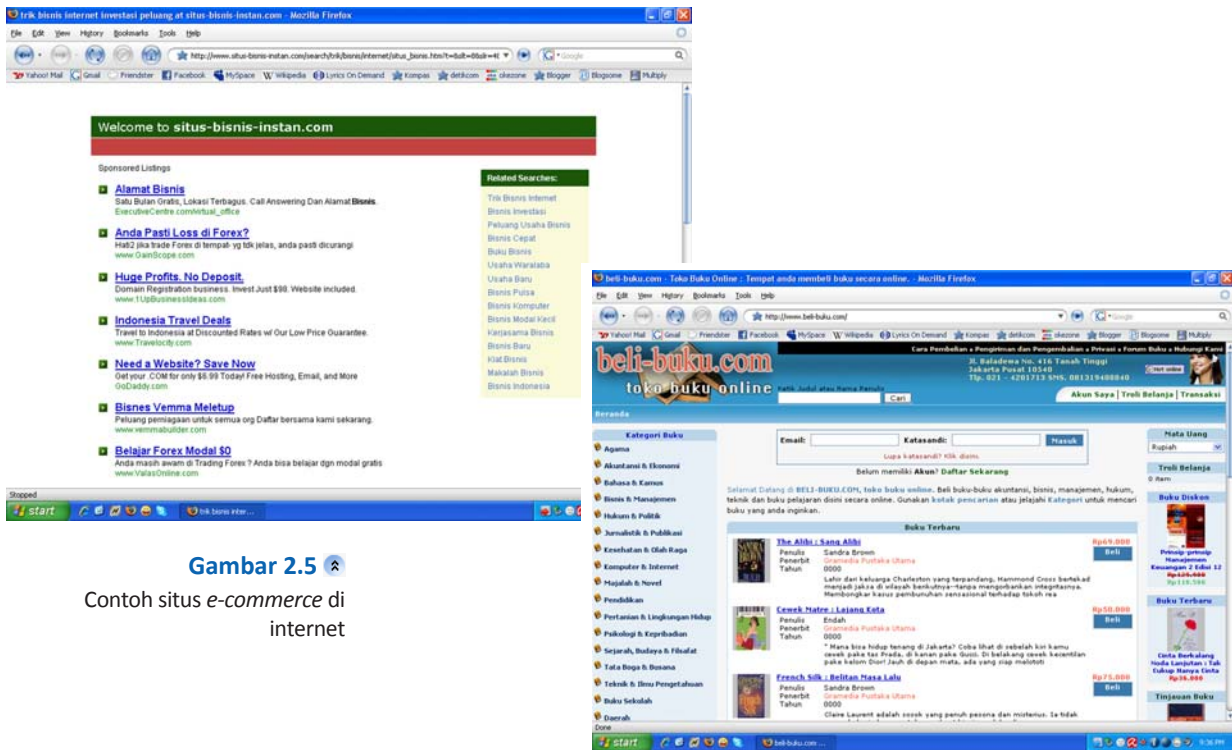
trik bisnis internet investasi peluang at situs-bisnis-instan.com - Mozilla Firefox

File Edit View History Bookmarks Tools Help

http://www.situs-bisnis-instan.com/search/trik/bisnis/internet/situs_bisnis.htm

Yahoo! Mail Gmail Friendster Facebook MySpace Wikipedia Lyrics On Demand Kompas detikcom okezone Blogger Blogsome Multiply

Welcome to situs-bisnis-instan.com

Sponsored Listings

Alamat Bisnis
Satu Bulan Gratis, Lokasi Terbagus. Call Answering Dan Alamat Bisnis.
ExecutiveCentre.com/virtual_office

Anda Pasti Loss di Forex?
Hati2 jika trade Forex di tempat- yg tdk jelas, anda pasti dicurangi
www.GainScope.com

Huge Profits. No Deposit.
Domain Registration business. Invest Just $98. Website included.
www.1UpBusinessIdeas.com

Indonesia Travel Deals
Travel to Indonesia at Discounted Rates w/ Our Low Price Guarantee.
www.Travelocity.com

Need a Website? Save Now
Get your .COM for only $6.99 Today! Free Hosting, Email, and More
GoDaddy.com

Bisnes Vemma Meletup
Peluang perniagaan untuk semua org Daftar bersama kami sekarang.
www.vemmabuilder.com

Belajar Forex Modal $0
Anda masih awam di Trading Forex ? Anda bisa belajar dgn modal gratis
www.ValasOnline.com

Related Searches:
Trik Bisnis Internet
Bisnis Investasi
Peluang Usaha Bisnis
Bisnis Cepat
Buku Bisnis
Usaha Waralaba
Usaha Baru
Bisnis Pulsa
Bisnis Komputer
Bisnis Modal Kecil
Kerjasama Bisnis
Bisnis Baru
Kiat Bisnis
Makalah Bisnis
Bisnis Indonesia

Stopped
start trik bisnis inter...

Gambar 2.5
Contoh situs e-commerce di internet

beli-buku.com - Toko Buku Online : Tempat anda membeli buku secara online. - Mozilla Firefox

File Edit View History Bookmarks Tools Help

http://www.beli-buku.com/

beli-buku.com
toko buku online
Cara Pembelian » Pengiriman dan Pengembalian » Privasi » Forum Buku » Hubungi Kami
Jl. Baladewa No. 416 Tanah Tinggi Jakarta Pusat 10540 Tlp. 021 - 4201713 SMS. 081319488040
Cari
Akun Saya | Troli Belanja | Transaksi
Beranda

Kategori Buku
Agama
Akuntansi & Ekonomi
Bahasa & Kamus
Bisnis & Manajemen
Hukum & Politik
Jurnalistik & Publikasi
Kesehatan & Olah Raga
Komputer & Internet
Majalah & Novel
Pendidikan
Pertanian & Lingkungan Hidup
Psikologi & Kepribadian
Sejarah, Budaya & Filsafat
Tata Boga & Busana
Teknik & Ilmu Pengetahuan
Buku Sekolah
Daerah

Email: Katasandi: Masuk
Lupa katasandi? Klik disini
Belum memiliki Akun? Daftar Sekarang

Selamat Datang di BELI-BUKU.COM, toko buku online. Beli buku-buku akuntansi, bisnis, manajemen, hukum, teknik dan buku pelajaran disini secara online. Gunakan kotak pencarian atau jelajahi Kategori untuk mencari buku yang anda inginkan.

Buku Terbaru

The Alibi : Sang Alibi
Penulis Sandra Brown
Penerbit Gramedia Pustaka Utama
Tahun 0000
Lahir dari keluarga Charleston yang terpandang, Hammond Cross bertekad menjadi jaksa di wilayah berkuatnya-tanpa mengorbankan integritasnya. Membongkar kasus pembunuhan sensasional terhadap tokoh rea
Rp69.000 Beli

Cewek Matre : Lajang Kota
Penulis Endah
Penerbit Gramedia Pustaka Utama
Tahun 0000
* Mana bisa hidup tenang di Jakarta? Coba lihat di sebelah kiri kamu cewek pake tas Prada, di kanan pake Gucci. Di belakang cewek kecentilan pake kalung Dior! Jauh di depan mata, ada yang siap malotot!
Rp50.000 Beli

French Silk : Belitan Masa Lalu
Penulis Sandra Brown
Penerbit Gramedia Pustaka Utama
Tahun 0000
Claire Laurent adalah sosok yang penuh pesona dan misterius. Ia tidak
Rp75.000 Beli

Mata Uang
Rupiah
Troli Belanja
0 item
Buku Diskon
Prinsip-prinsip Manajemen Keuangan 2 Edisi 12
Buku Terbaru
Cinta Berbalang Noda Lanjutan : Tak Cukup Hanya Cinta
Rp36.000
Tinjauan Buku

Done
start beli-buku.com ...